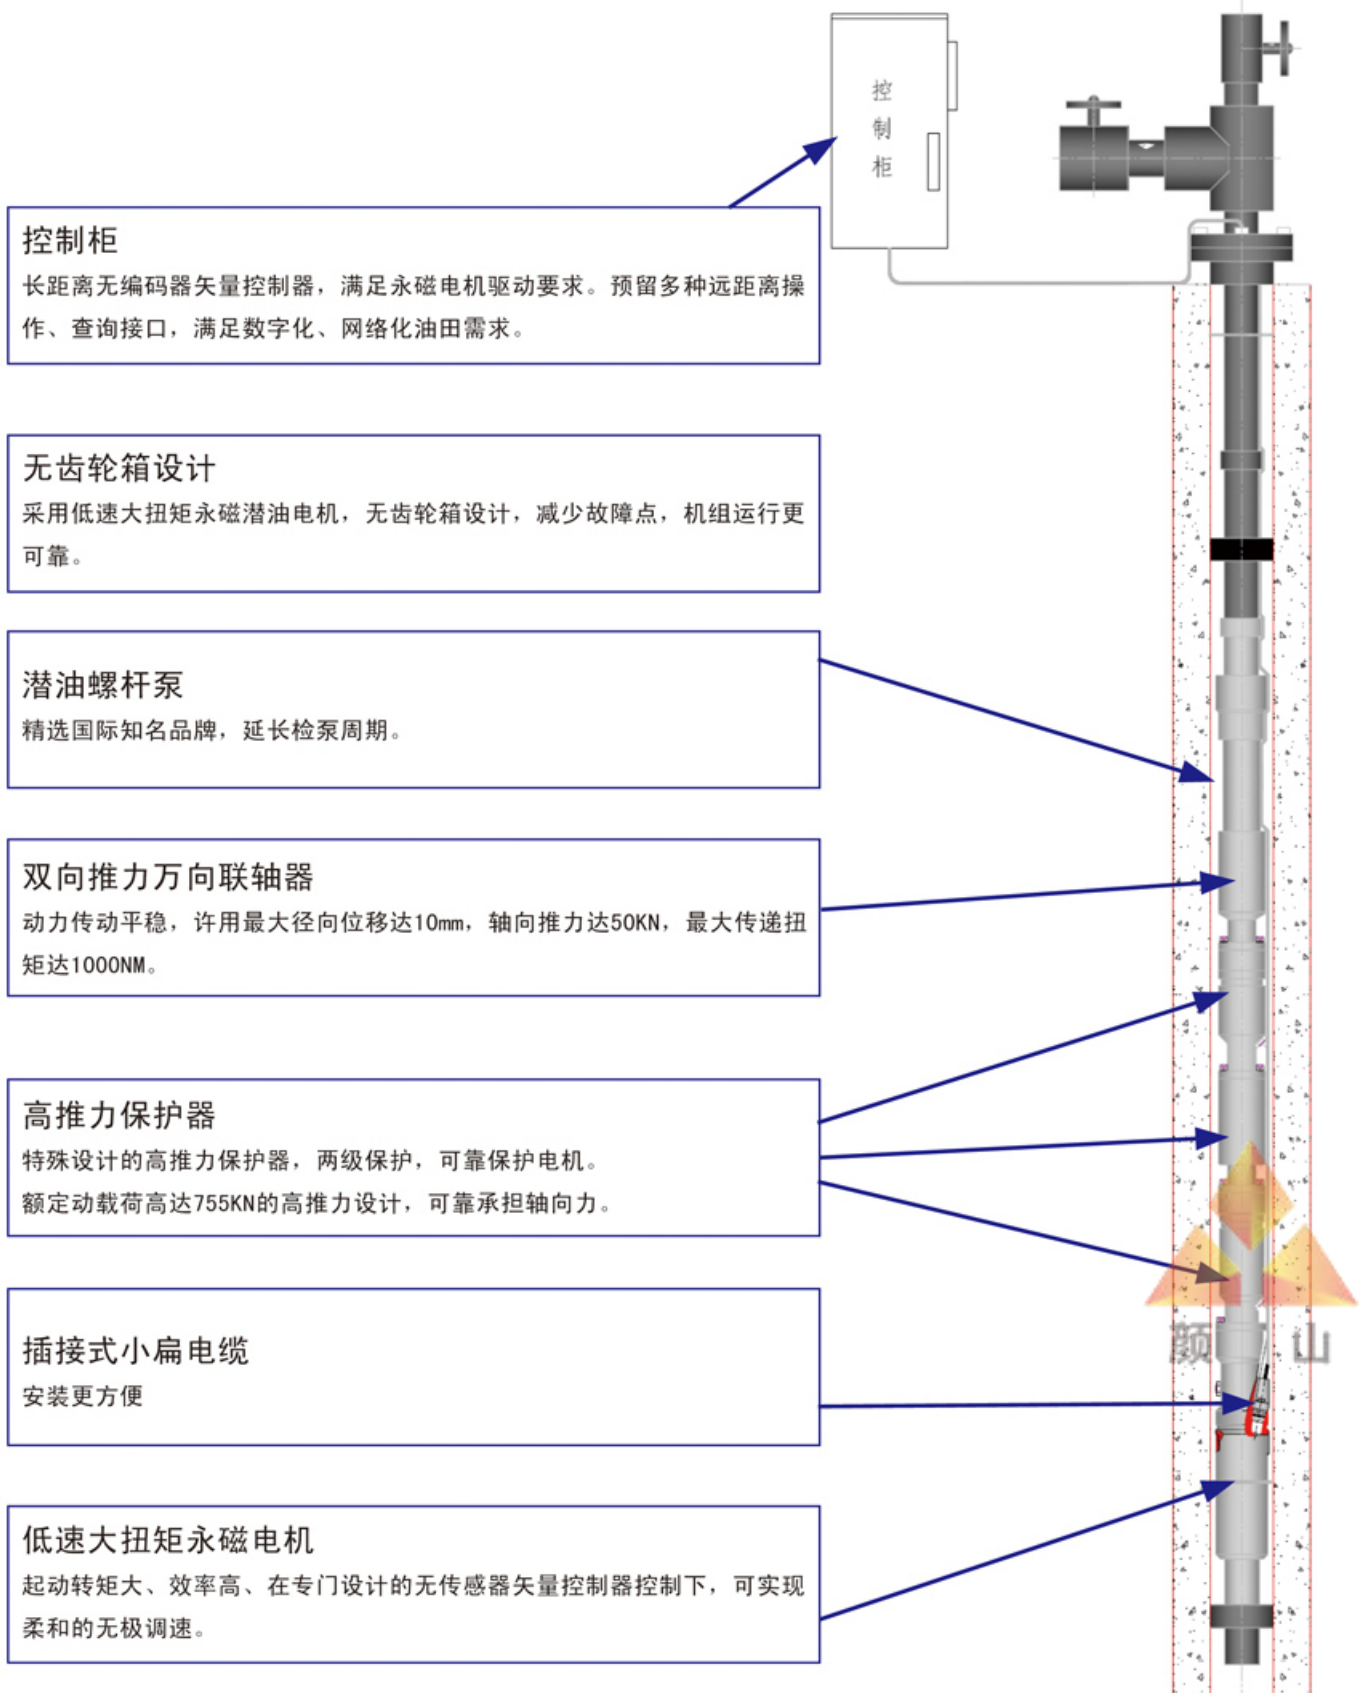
控
制
柜

控制柜
长距离无编码器矢量控制器，满足永磁电机驱动要求。预留多种远距离操作、查询接口，满足数字化、网络化油田需求。

无齿轮箱设计
采用低速大扭矩永磁潜油电机，无齿轮箱设计，减少故障点，机组运行更可靠。

潜油螺杆泵
精选国际知名品牌，延长检泵周期。

双向推力万向联轴器
动力传动平稳，许用最大径向位移达10mm，轴向推力达50KN，最大传递扭矩达1000NM。

高推力保护器
特殊设计的高推力保护器，两级保护，可靠保护电机。
额定动载荷高达755KN的高推力设计，可靠承担轴向力。

插接式小扁电缆
安装更方便

低速大扭矩永磁电机
起动转矩大、效率高、在专门设计的无传感器矢量控制器控制下，可实现柔和的无极调速。

颜 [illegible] 山